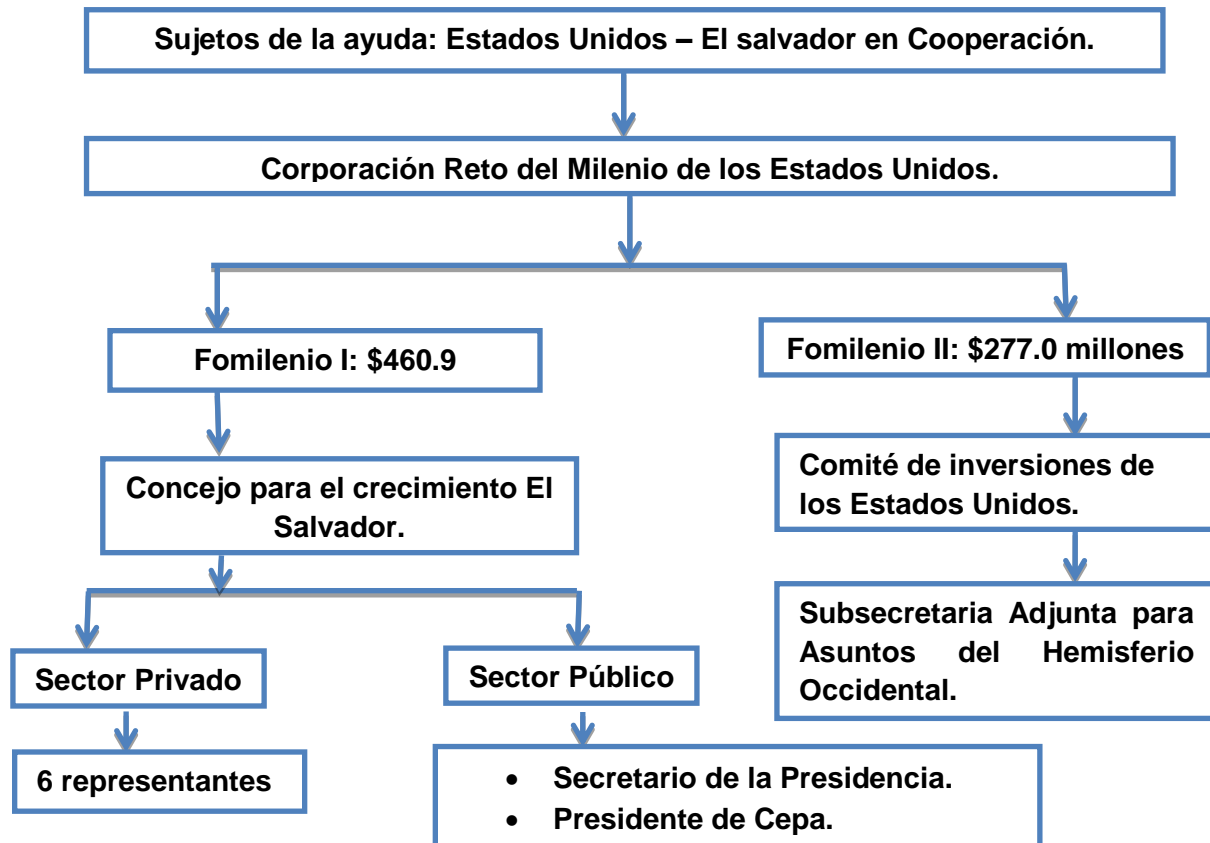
Sujetos de la ayuda: Estados Unidos – El salvador en Cooperación.

Corporación Reto del Milenio de los Estados Unidos.

Fomilenio I: \$460.9

Fomilenio II: \$277.0 millones

Concejo para el crecimiento El Salvador.

Comité de inversiones de los Estados Unidos.

Subsecretaria Adjunta para Asuntos del Hemisferio Occidental.

Sector Privado

Sector Público

6 representantes

- Secretario de la Presidencia.
- Presidente de Cepa.